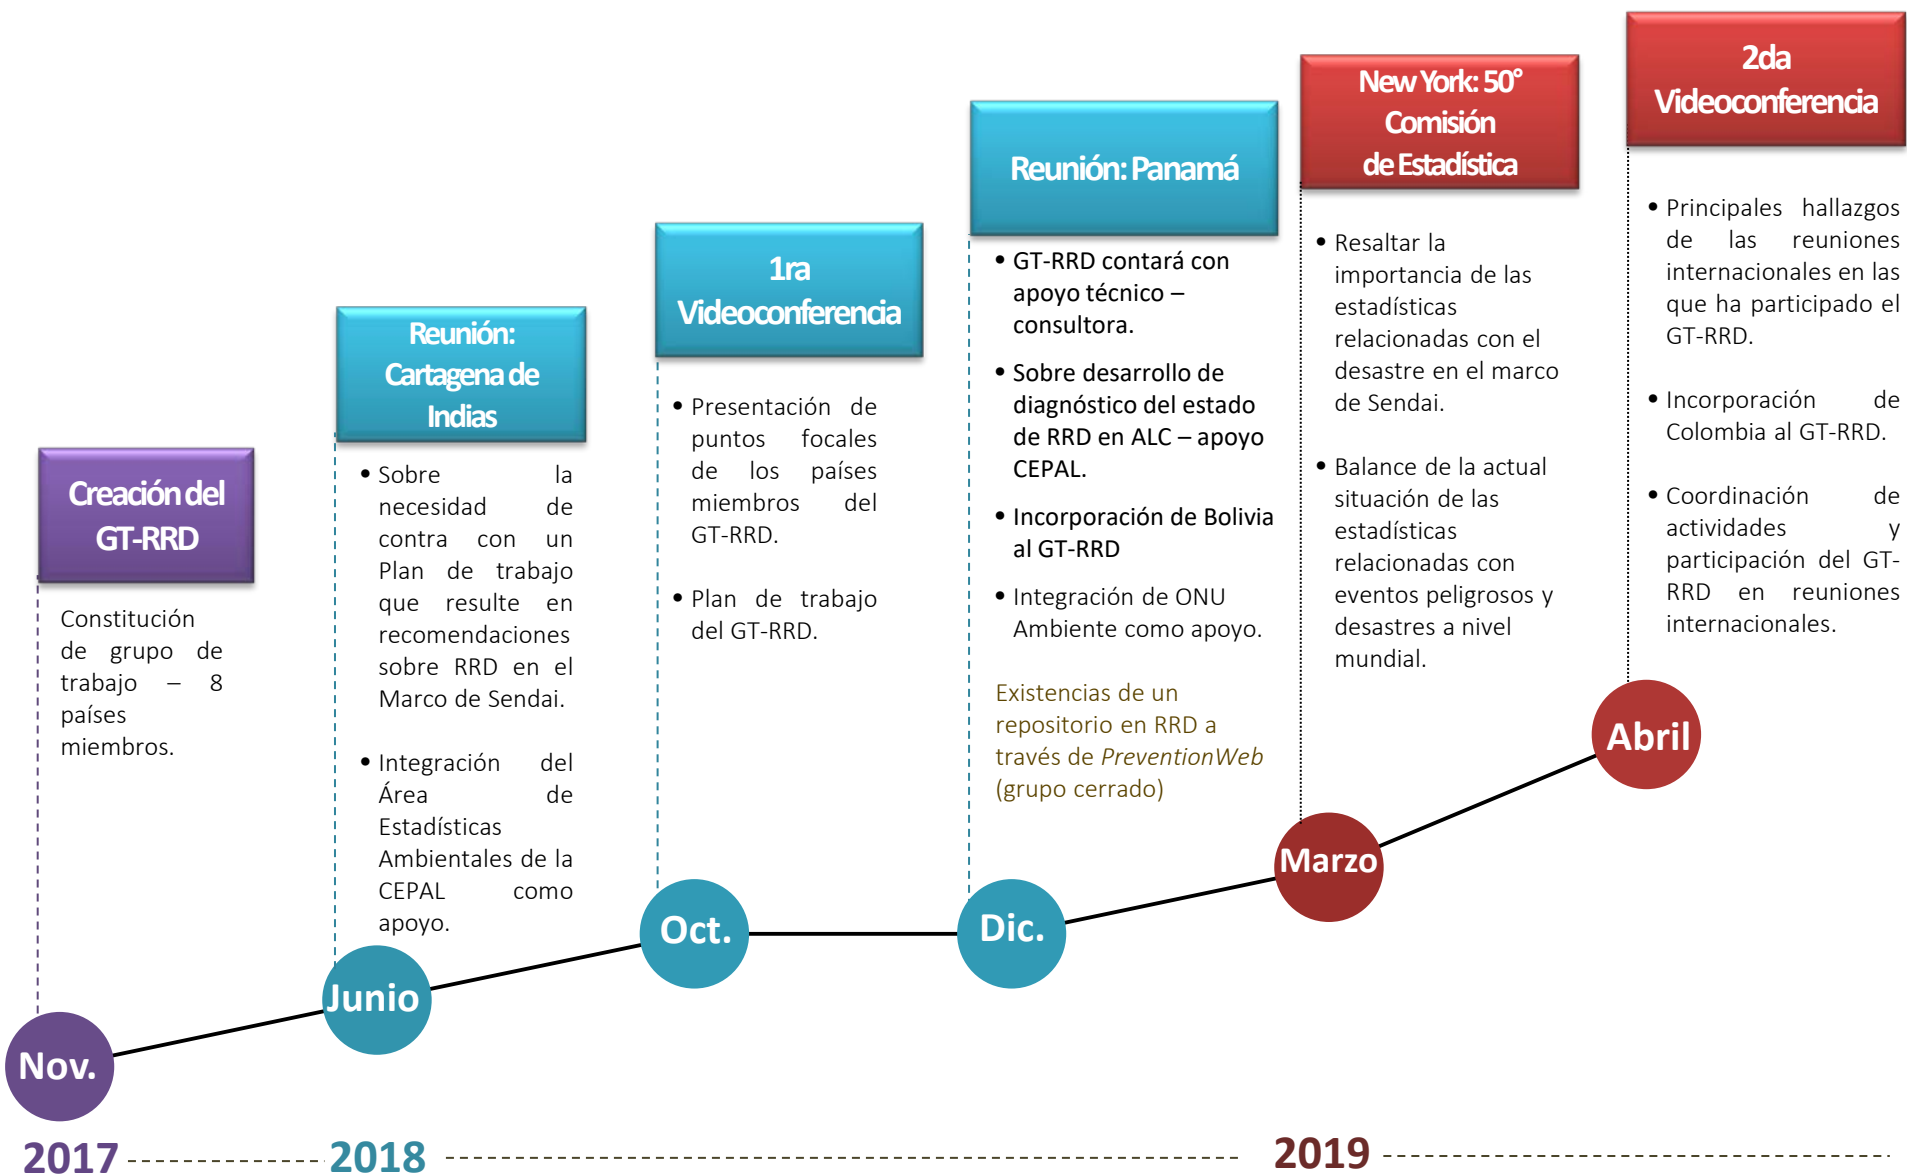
Creación del GT-RRD

Constitución de grupo de trabajo – 8 países miembros.

Reunión: Cartagena de Indias

• Sobre la necesidad de contra con un Plan de trabajo que resulte en recomendaciones sobre RRD en el Marco de Sendai.

• Integración del Área de Estadísticas Ambientales de la CEPAL como apoyo.

1ra Videoconferencia

• Presentación de puntos focales de los países miembros del GT-RRD.

• Plan de trabajo del GT-RRD.

Reunión: Panamá

• GT-RRD contará con apoyo técnico – consultora.

• Sobre desarrollo de diagnóstico del estado de RRD en ALC – apoyo CEPAL.

• Incorporación de Bolivia al GT-RRD

• Integración de ONU Ambiente como apoyo.

Existencias de un repositorio en RRD a través de *PreventionWeb* (grupo cerrado)

New York: 50° Comisión de Estadística

• Resaltar la importancia de las estadísticas relacionadas con el desastre en el marco de Sendai.

• Balance de la actual situación de las estadísticas relacionadas con eventos peligrosos y desastres a nivel mundial.

2da Videoconferencia

• Principales hallazgos de las reuniones internacionales en las que ha participado el GT-RRD.

• Incorporación de Colombia al GT-RRD.

• Coordinación de actividades y participación del GT-RRD en reuniones internacionales.

Nov.

Junio

Oct.

Dic.

Marzo

Abril

2017

2018

2019